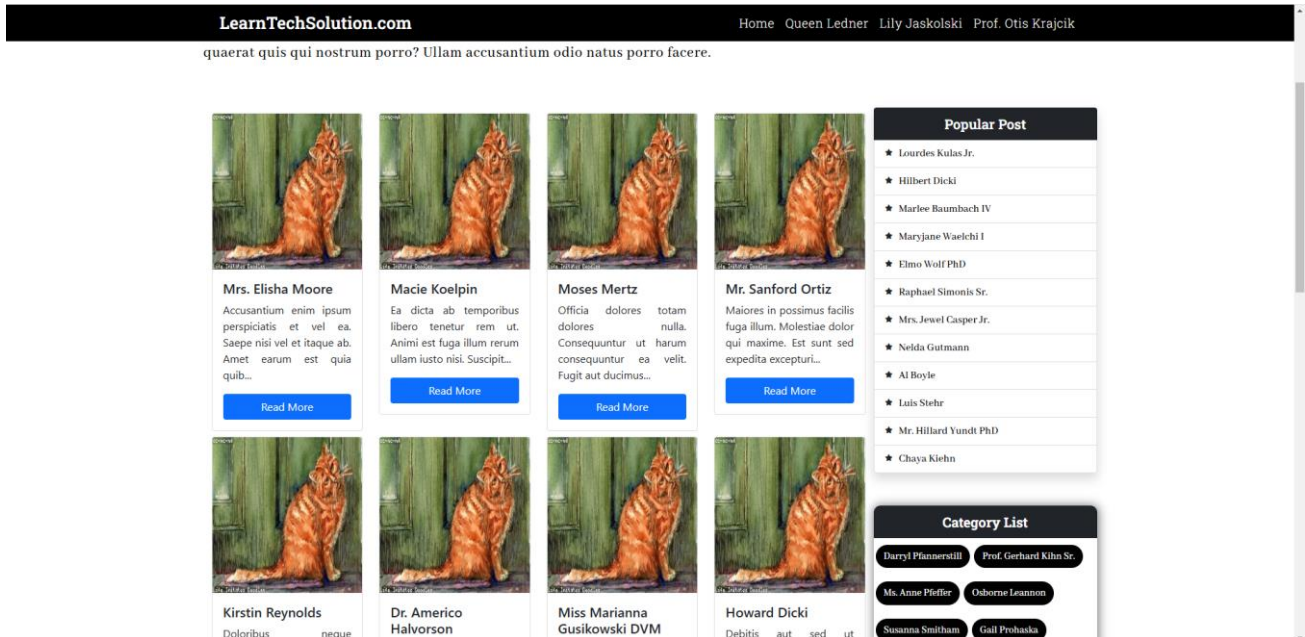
LearnTechSolution.com

Home Queen Ledner Lily Jaskolski Prof. Otis Krajcik

quaerat quis qui nostrum porro? Ullam accusantium odio natus porro facere.

Mrs. Elisha Moore
Accusantium enim ipsum perspiciatis et vel ea. Saepe nisi vel et itaque ab. Amet earum est quia quib...
Read More

Macie Koelpin
Ea dicta ab temporibus libero tenetur rem ut. Animi est fuga illum rerum ullam iusto nisi. Suscipit...
Read More

Moses Mertz
Officia dolores totam dolores nulla. Consequuntur ut harum consequuntur ea velit. Fugit aut ducimus...
Read More

Mr. Sanford Ortiz
Maiores in possimus facilis fuga illum. Molestiae dolor qui maxime. Est sunt sed expedita excepturi...
Read More

Kirstin Reynolds
Doloribus neque

Dr. Americo Halvorson

Miss Marianna Gusikowski DVM

Howard Dicki
Debitis aut sed ut

Popular Post
★ Lourdes Kulas Jr.
★ Hilbert Dicki
★ Marlee Baumbach IV
★ Maryjane Waelchi I
★ Elmo Wolf PhD
★ Raphael Simonis Sr.
★ Mrs. Jewel Casper Jr.
★ Nelda Gutmann
★ Al Boyle
★ Luis Stehr
★ Mr. Hillard Yundt PhD
★ Chaya Kiehn

Category List
Darryl Pfannerstill
Prof. Gerhard Kihn Sr.
Ms. Anne Pfeffer
Osborne Leannon
Susanna Smitham
Gail Prohaska